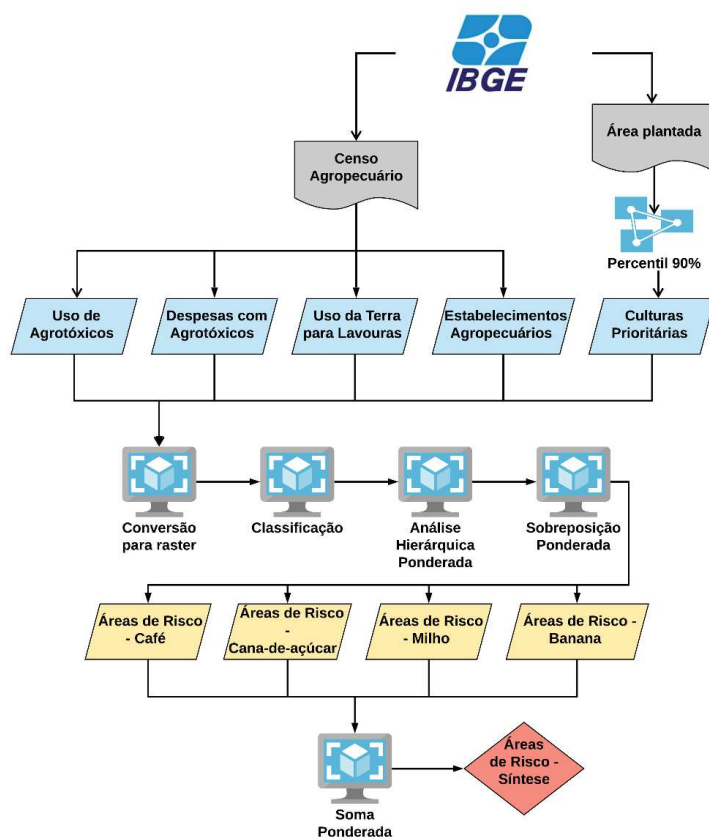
IBGE

Censo Agropecuário

Área plantada

Percentil 90%

Uso de Agrotóxicos

Despesas com Agrotóxicos

Uso da Terra para Lavouras

Estabelecimentos Agropecuários

Culturas Prioritárias

Conversão para raster

Classificação

Análise Hierárquica Ponderada

Sobreposição Ponderada

Áreas de Risco - Café

Áreas de Risco - Cana-de-açúcar

Áreas de Risco - Milho

Áreas de Risco - Banana

Soma Ponderada

Áreas de Risco - Síntese